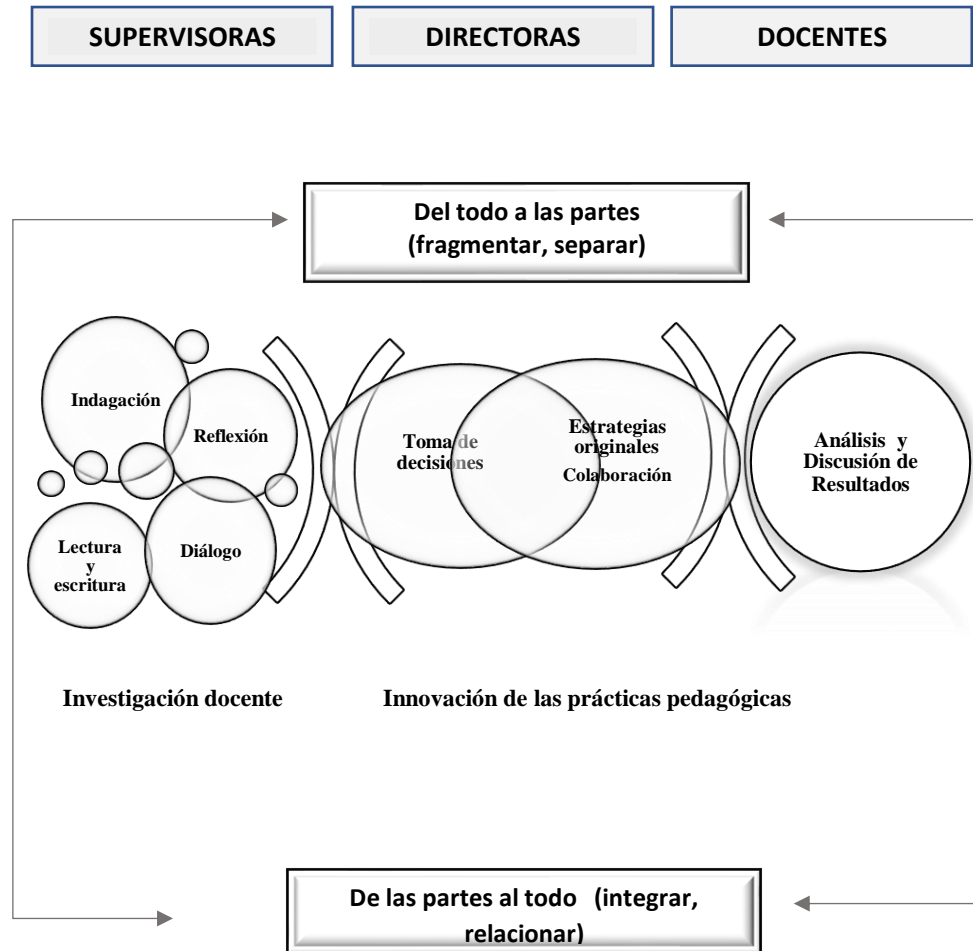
SUPERVISORAS

DIRECTORAS

DOCENTES

Del todo a las partes (fragmentar, separar)

Indagación

Reflexión

Lectura y escritura

Diálogo

Toma de decisiones

Estrategias originales

Colaboración

Análisis y Discusión de Resultados

Investigación docente

Innovación de las prácticas pedagógicas

De las partes al todo (integrar, relacionar)